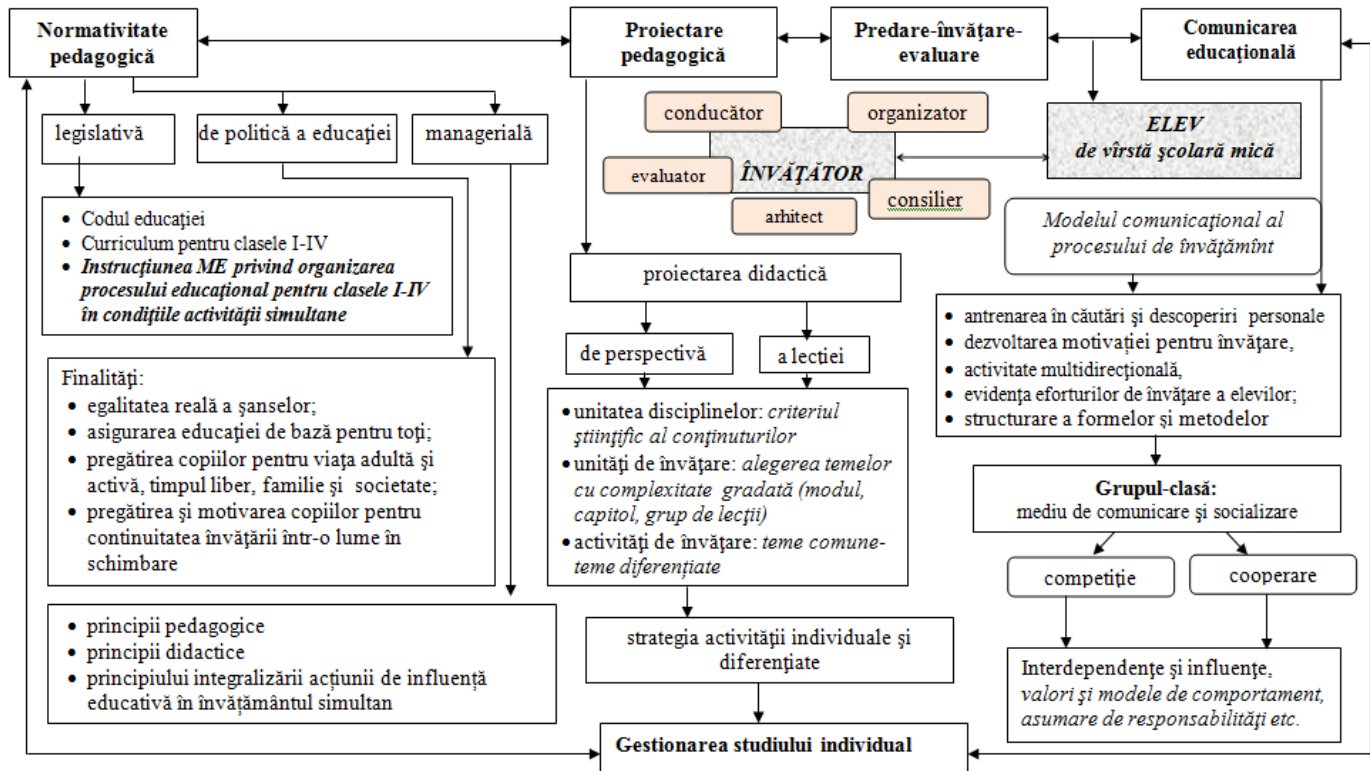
**Normativitate pedagogică**

**Proiectare pedagogică**

**Predare-învăţare-evaluare**

**Comunicarea educaţională**

legislativă

de politică a educaţiei

managerială

conducător

organizator

evaluator

***ÎNVĂŢĂTOR***

consilier

arhitect

***ELEV de vîrstă şcolară mică***

- Codul educaţiei
- Curriculum pentru clasele I-IV
- ***Instrucţiunea ME privind organizarea procesului educaţional pentru clasele I-IV în condiţiile activităţii simultane***

*Modelul comunicaţional al procesului de învăţămînt*

proiectarea didactică

de perspectivă

a lecţiei

- antrenarea în căutări şi descoperiri personale
- dezvoltarea motivaţiei pentru învăţare,
- activitate multidirecţională,
- evidenţa eforturilor de învăţare a elevilor;
- structurare a formelor şi metodelor

Finalităţi:
- egalitatea reală a şanselor;
- asigurarea educaţiei de bază pentru toţi;
- pregătirea copiilor pentru viaţa adultă şi activă, timpul liber, familie şi societate;
- pregătirea şi motivarea copiilor pentru continuitatea învăţării într-o lume în schimbare

- unitatea disciplinelor: *criteriul ştiinţific al conţinuturilor*
- unităţi de învăţare: *alegerea temelor cu complexitate gradată (modul, capitol, grup de lecţii)*
- activităţi de învăţare: *teme comune-teme diferenţiate*

**Grupul-clasă:** mediu de comunicare şi socializare

competiţie

cooperare

- principii pedagogice
- principii didactice
- principiului integralizării acţiunii de influenţă educativă în învăţământul simultan

strategia activităţii individuale şi diferenţiate

Interdependenţe şi influenţe, *valori şi modele de comportament, asumare de responsabilităţi etc.*

**Gestionarea studiului individual**